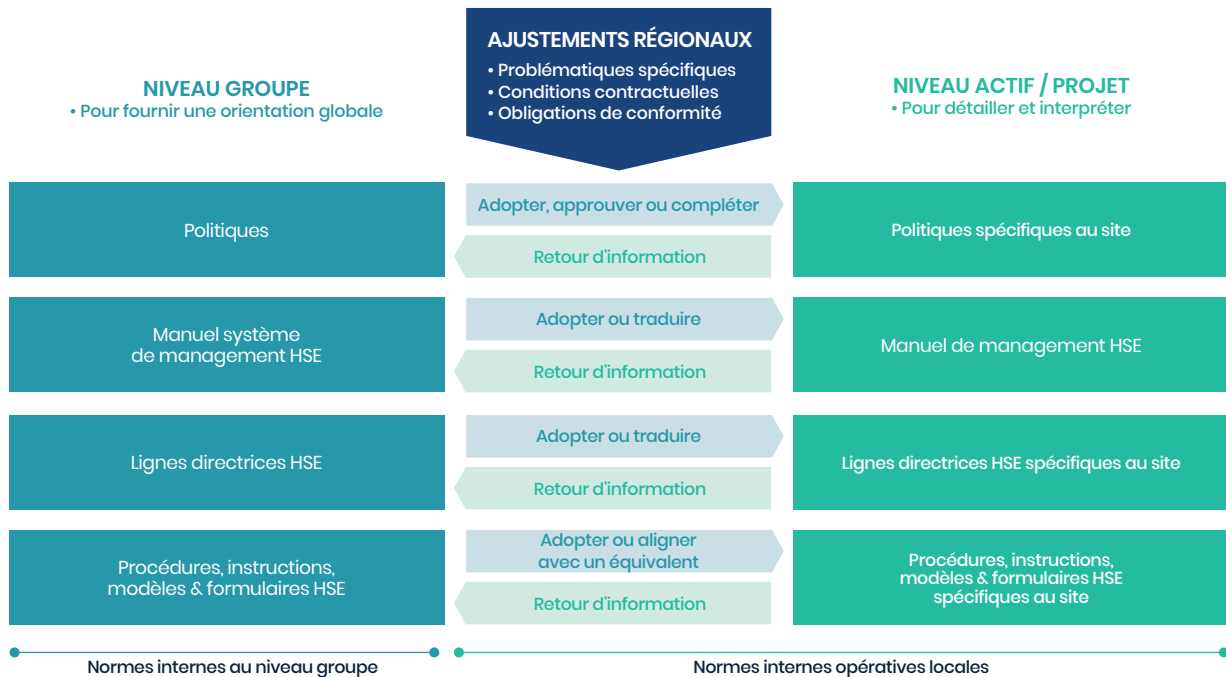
NIVEAU GROUPE
• Pour fournir une orientation globale

AJUSTEMENTS RÉGIONAUX
• Problématiques spécifiques
• Conditions contractuelles
• Obligations de conformité

NIVEAU ACTIF / PROJET
• Pour détailler et interpréter

Politiques

Adopter, approuver ou compléter

Retour d'information

Politiques spécifiques au site

Manuel système de management HSE

Adopter ou traduire

Retour d'information

Manuel de management HSE

Lignes directrices HSE

Adopter ou traduire

Retour d'information

Lignes directrices HSE spécifiques au site

Procédures, instructions, modèles & formulaires HSE

Adopter ou aligner avec un équivalent

Retour d'information

Procédures, instructions, modèles & formulaires HSE spécifiques au site

Normes internes au niveau groupe

Normes internes opératives locales